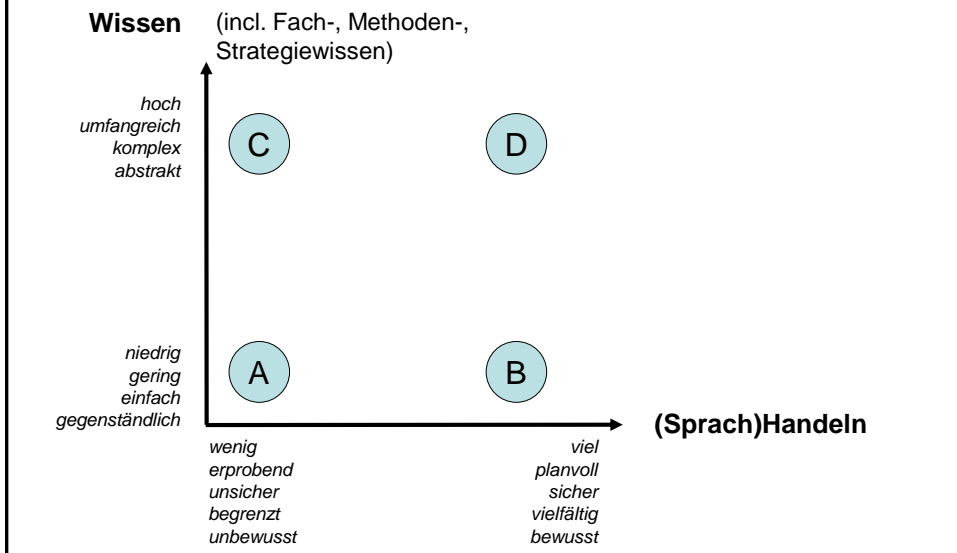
**Wissen** (incl. Fach-, Methoden-, Strategiewissen)

*hoch*
*umfangreich*
*komplex*
*abstrakt*

C

D

*niedrig*
*gering*
*einfach*
*gegenständlich*

A

B

**(Sprach)Handeln**

*wenig*
*erprobend*
*unsicher*
*begrenzt*
*unbewusst*

*viel*
*planvoll*
*sicher*
*vielfältig*
*bewusst*